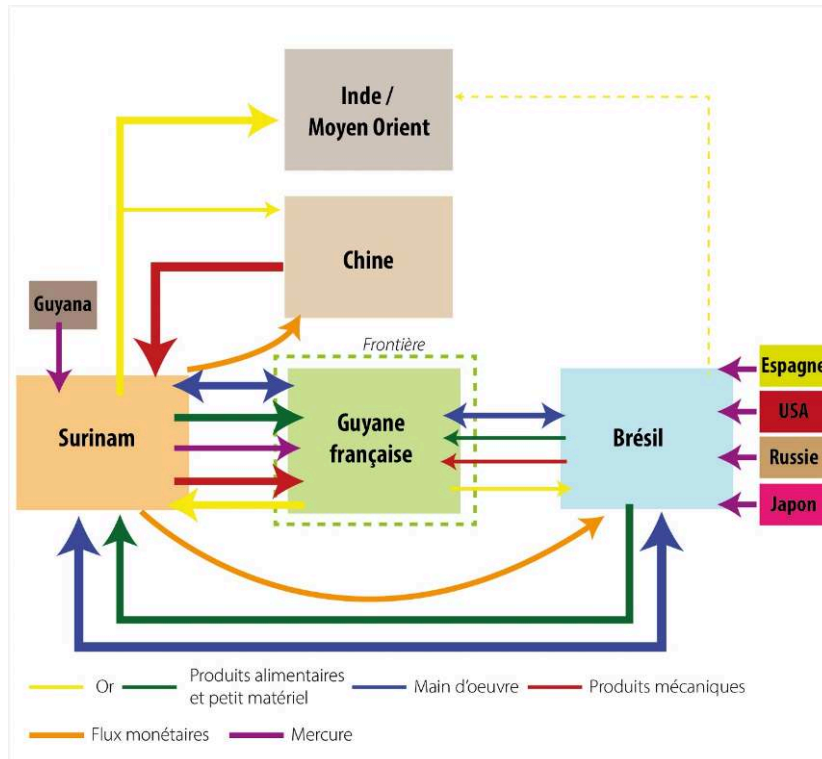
Inde / Moyen Orient

Chine

Guyana

Frontière

Surinam

Guyane française

Brésil

Espagne

USA

Russie

Japon

Or

Produits alimentaires et petit matériel

Main d'oeuvre

Produits mécaniques

Flux monétaires

Mercure